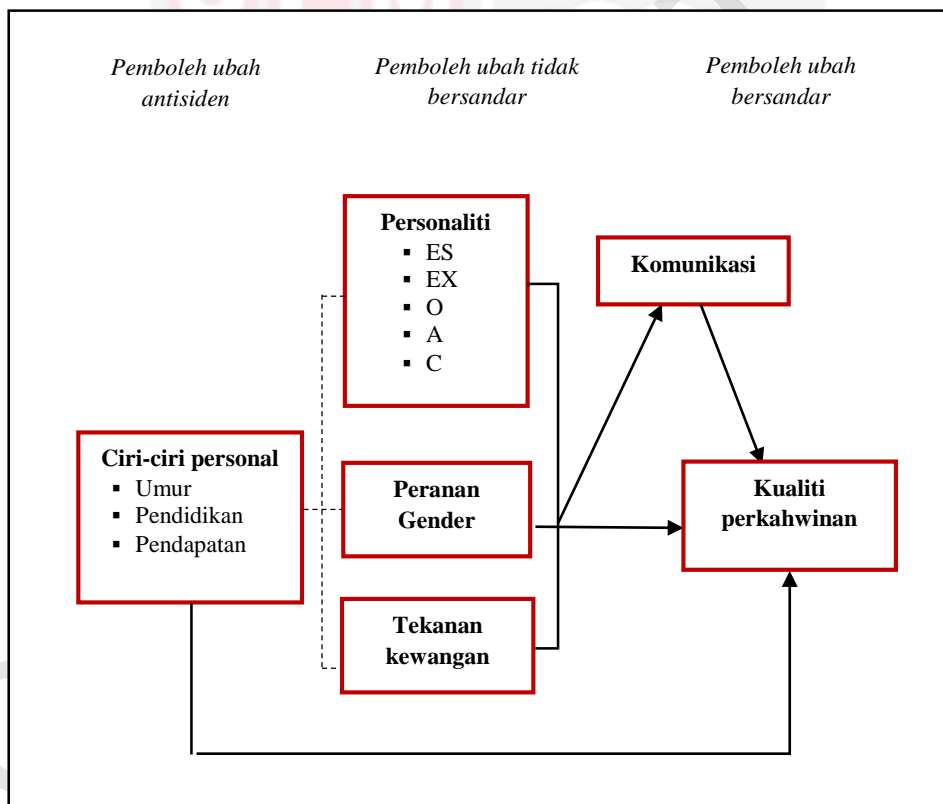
Pemboleh ubah antisiden

Pemboleh ubah tidak bersandar

Pemboleh ubah bersandar

Personaliti
- ES
- EX
- O
- A
- C

Komunikasi

Ciri-ciri personal
- Umur
- Pendidikan
- Pendapatan

Peranan Gender

Kualiti perkahwinan

Tekanan kewangan